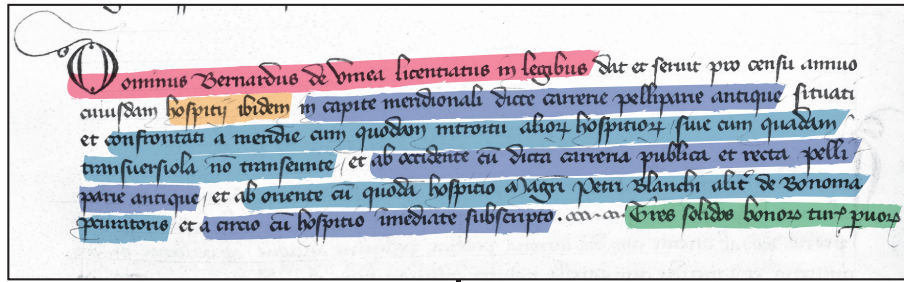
Dominus Bernardus de Umea licentiatus in legibus dat et servit pro censu annuo cuiusdam hospitii ibidem in capite meridionali dicte carrerie pellipparie antique situati et confrontati a meridie cum quodam introitu aliorum hospitiorum suie cum quadam transversiola non transeunte et ab occidente cum dicta carreria publica et recta pellipparie antique et ab oriente cum quodam hospitio Magistri Petri Blanchi alias de Bonoma peiratoris et a circio cum hospitio inmediate subscripto ——— Tres solidos bonorum turonensium parvorum